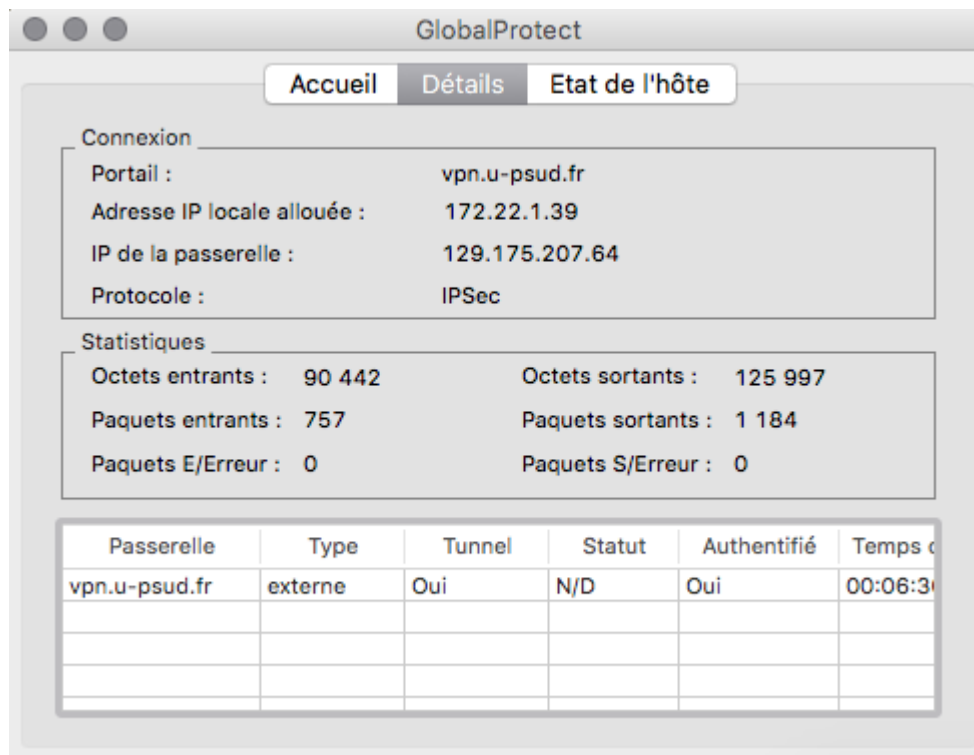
GlobalProtect

Accueil | Détails | Etat de l'hôte

Connexion

Portail : vpn.u-psud.fr

Adresse IP locale allouée : 172.22.1.39

IP de la passerelle : 129.175.207.64

Protocole : IPSec

Statistiques

Octets entrants : 90 442

Octets sortants : 125 997

Paquets entrants : 757

Paquets sortants : 1 184

Paquets E/Erreur : 0

Paquets S/Erreur : 0

| Passerelle | Type | Tunnel | Statut | Authentifié | Temps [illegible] |
|---|---|---|---|---|---|
| vpn.u-psud.fr | externe | Oui | N/D | Oui | 00:06:3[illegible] |
| | | | | | |
| | | | | | |
| | | | | | |